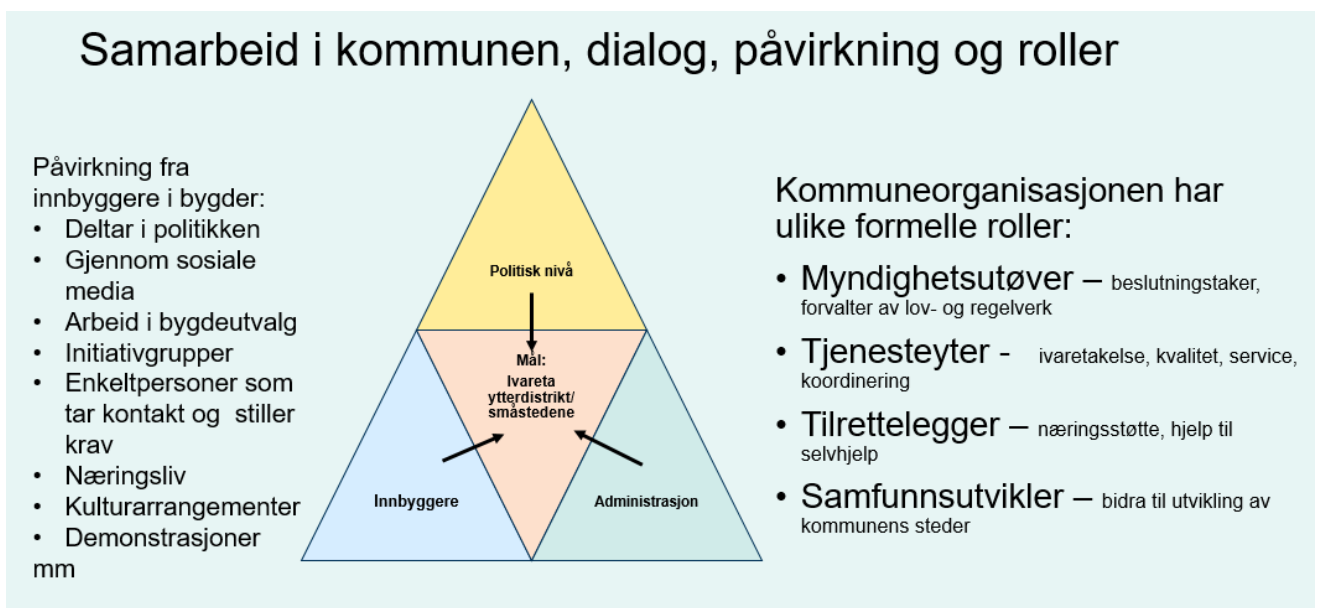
Samarbeid i kommunen, dialog, påvirkning og roller

Påvirkning fra innbyggere i bygder:
• Deltar i politikken
• Gjennom sosiale media
• Arbeid i bygdeutvalg
• Initiativgrupper
• Enkeltpersoner som tar kontakt og stiller krav
• Næringsliv
• Kulturarrangementer
• Demonstrasjoner
mm

Politisk nivå

Mål:
Ivareta ytterdistrikt/ småstedene

Innbyggere

Administrasjon

Kommuneorganisasjonen har ulike formelle roller:
• Myndighetsutøver – beslutningstaker, forvalter av lov- og regelverk
• Tjenesteyter - ivaretakelse, kvalitet, service, koordinering
• Tilrettelegger – næringsstøtte, hjelp til selvhjelp
• Samfunnsutvikler – bidra til utvikling av kommunens steder